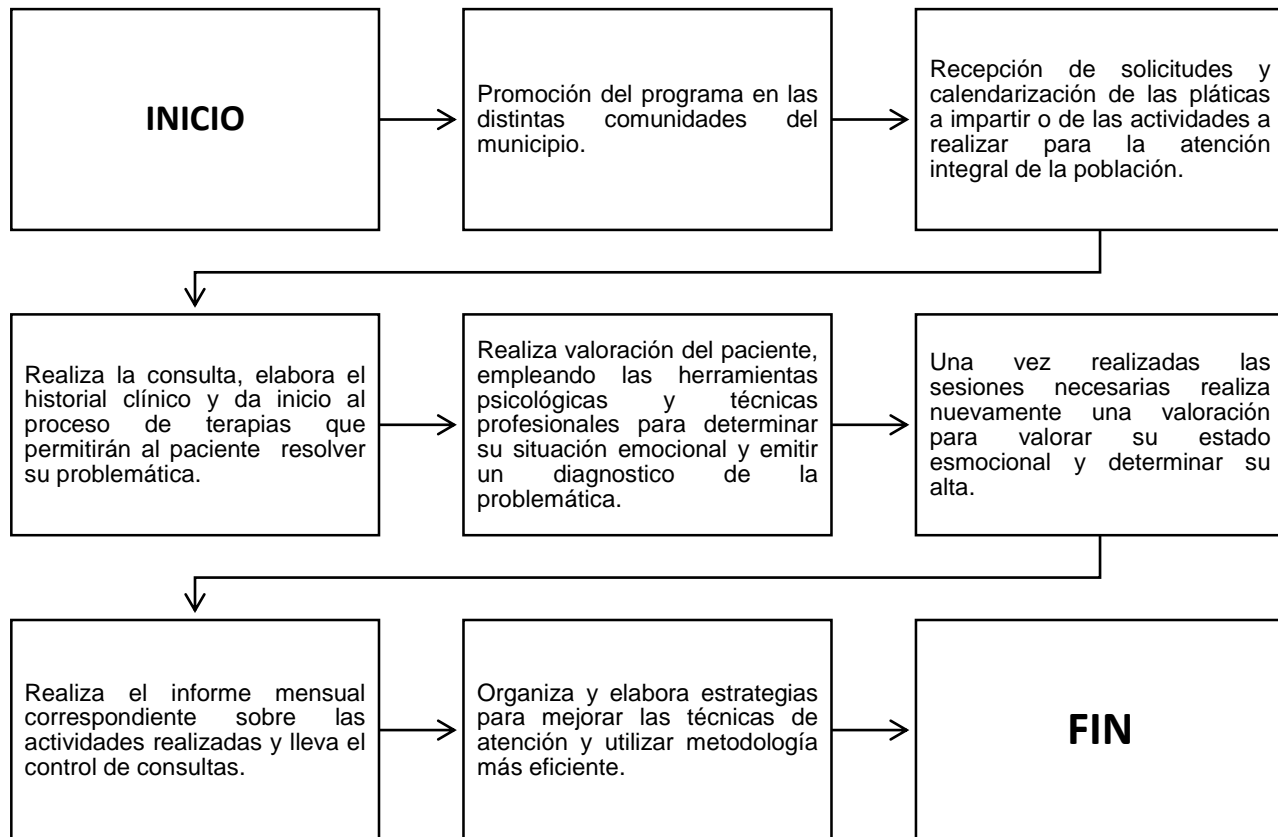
INICIO

Promoción del programa en las distintas comunidades del municipio.

Recepción de solicitudes y calendarización de las pláticas a impartir o de las actividades a realizar para la atención integral de la población.

Realiza la consulta, elabora el historial clínico y da inicio al proceso de terapias que permitirán al paciente resolver su problemática.

Realiza valoración del paciente, empleando las herramientas psicológicas y técnicas profesionales para determinar su situación emocional y emitir un diagnostico de la problemática.

Una vez realizadas las sesiones necesarias realiza nuevamente una valoración para valorar su estado esmocional y determinar su alta.

Realiza el informe mensual correspondiente sobre las actividades realizadas y lleva el control de consultas.

Organiza y elabora estrategias para mejorar las técnicas de atención y utilizar metodología más eficiente.

FIN